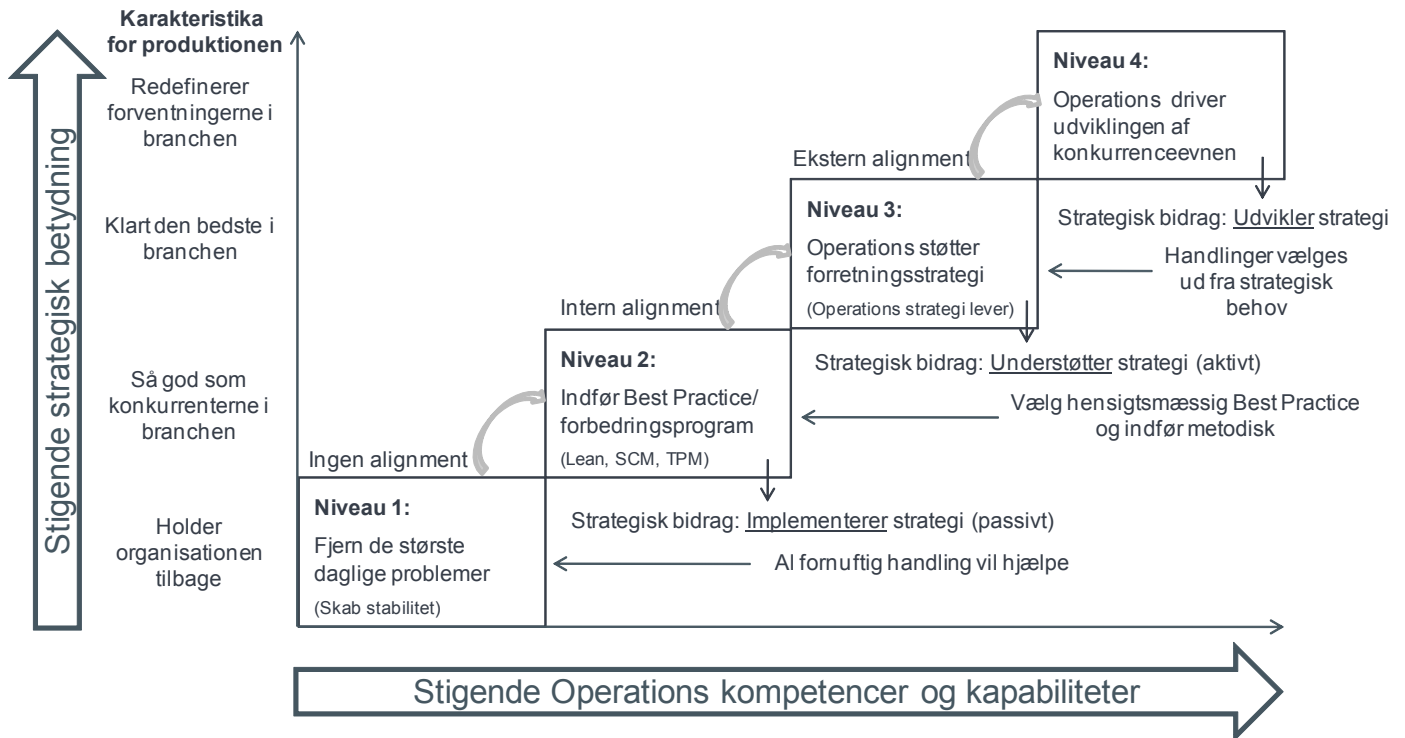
Stigende strategisk betydning

Karakteristika for produktionen

Redefinerer forventningerne i branchen

Klart den bedste i branchen

Så god som konkurrenterne i branchen

Holder organisationen tilbage

Niveau 4:
Operations driver udviklingen af konkurrenceevnen

Ekstern alignment

Niveau 3:
Operations støtter forretningsstrategi
(Operations strategi lever)

Strategisk bidrag: Udvikler strategi

Handlinger vælges ud fra strategisk behov

Intern alignment

Niveau 2:
Indfør Best Practice/ forbedringsprogram
(Lean, SCM, TPM)

Strategisk bidrag: Understøtter strategi (aktivt)

Vælg hensigtsmæssig Best Practice og indfør metodisk

Ingen alignment

Niveau 1:
Fjern de største daglige problemer
(Skab stabilitet)

Strategisk bidrag: Implementerer strategi (passivt)

Al fornuftig handling vil hjælpe

Stigende Operations kompetencer og kapabiliteter